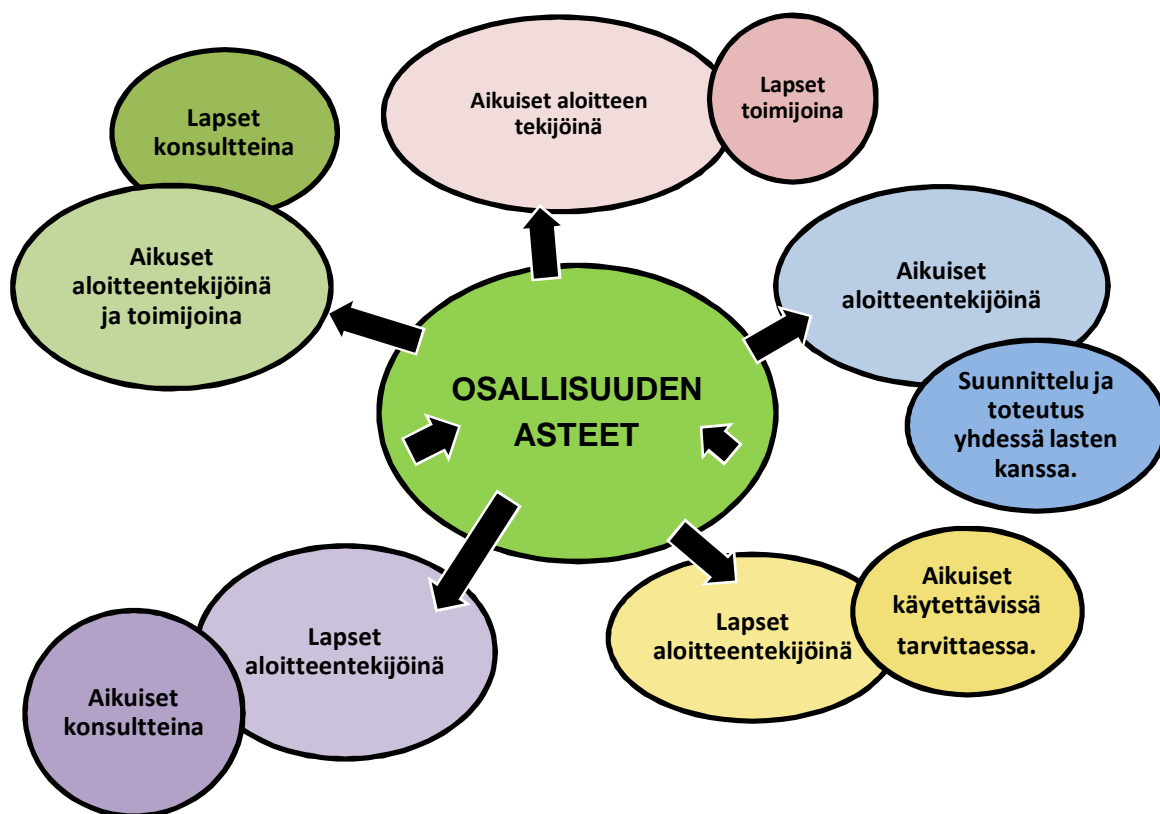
OSALLISUUDEN ASTEET

Aikuiset aloitteen tekijöinä

Lapset toimijoina

Aikuiset aloitteentekijöinä

Suunnittelu ja toteutus yhdessä lasten kanssa.

Lapset aloitteentekijöinä

Aikuiset käytettävissä tarvittaessa.

Lapset aloitteentekijöinä

Aikuiset konsultteina

Aikuiset aloitteentekijöinä ja toimijoina

Lapset konsultteina